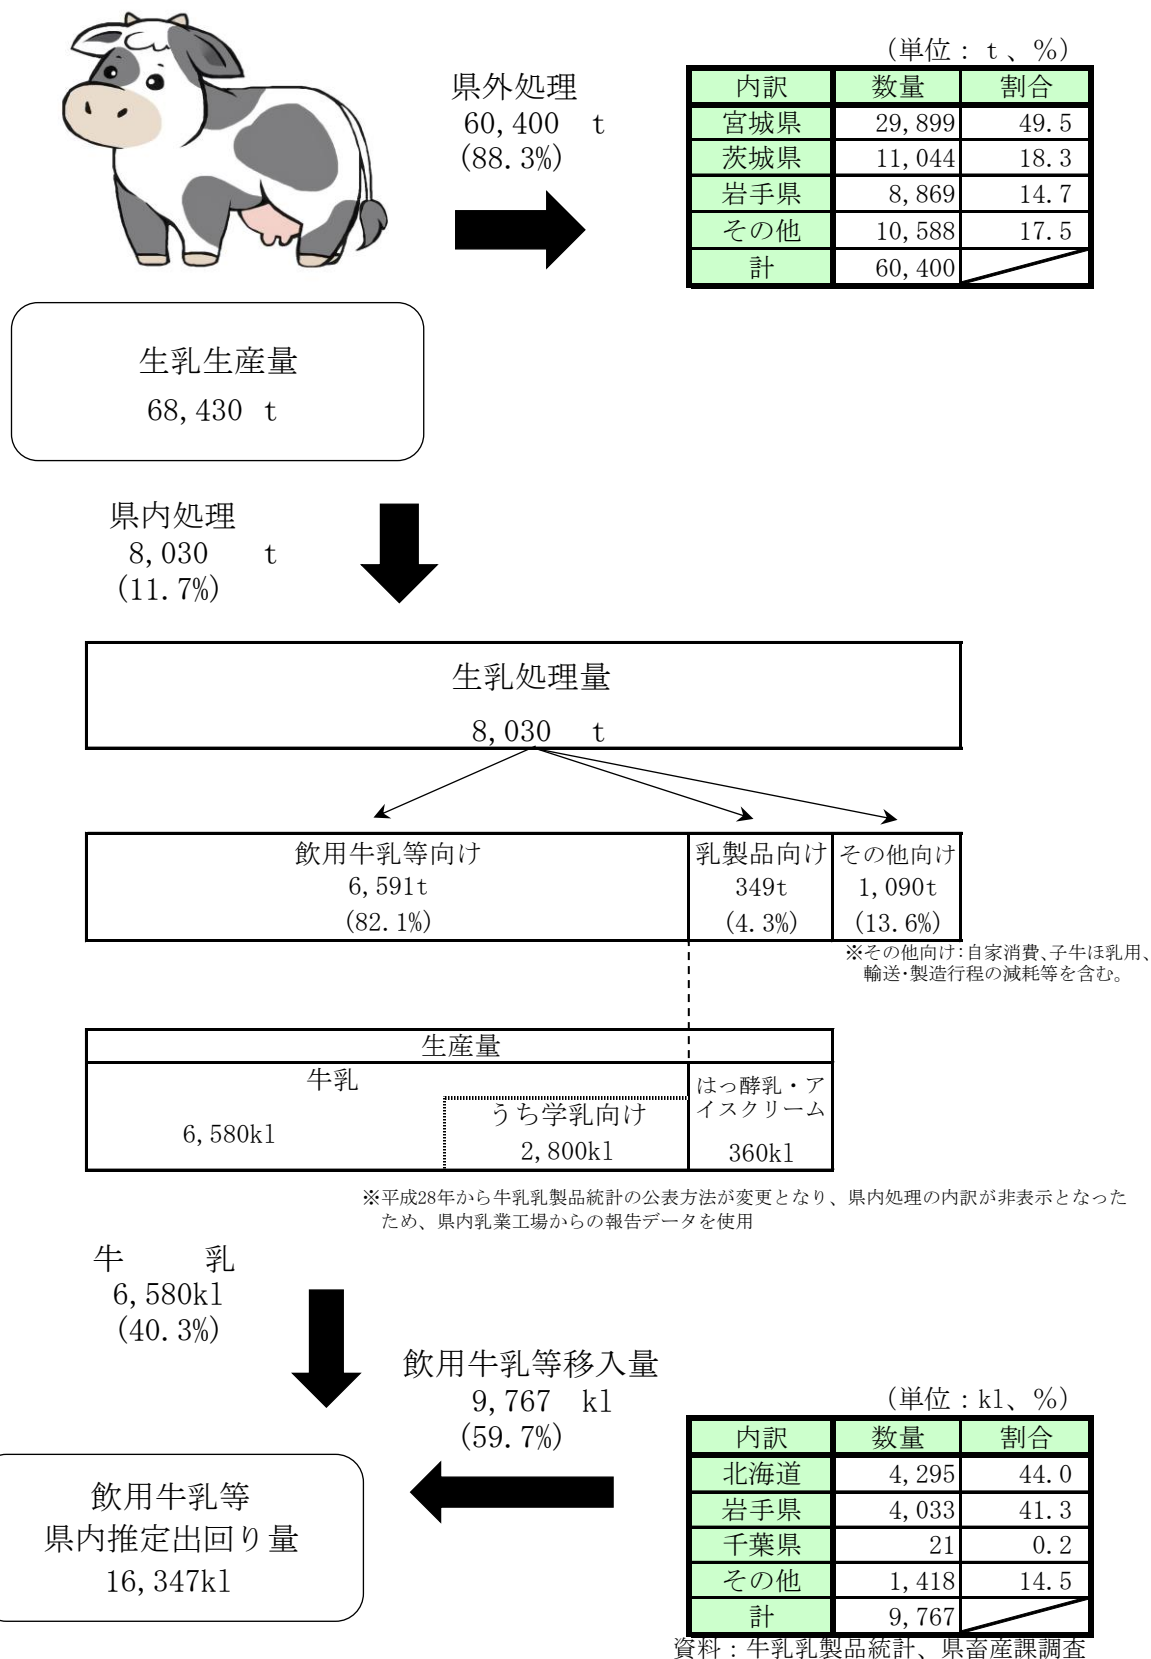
県外処理
60, 400 t
(88. 3%)

(単位：t、%)

| 内訳 | 数量 | 割合 |
|---|---|---|
| 宮城県 | 29, 899 | 49. 5 |
| 茨城県 | 11, 044 | 18. 3 |
| 岩手県 | 8, 869 | 14. 7 |
| その他 | 10, 588 | 17. 5 |
| 計 | 60, 400 | |

生乳生産量
68, 430 t

県内処理
8, 030 t
(11. 7%)

生乳処理量
8, 030 t

| 飲用牛乳等向け 6, 591t (82. 1%) | 乳製品向け 349t (4. 3%) | その他向け 1, 090t (13. 6%) |
|---|---|---|

※その他向け：自家消費、子牛ほ乳用、輸送・製造行程の減耗等を含む。

| 生産量 | | |
|---|---|---|
| 牛乳 6, 580kl | うち学乳向け 2, 800kl | はっ酵乳・アイスクリーム 360kl |

※平成28年から牛乳乳製品統計の公表方法が変更となり、県内処理の内訳が非表示となったため、県内乳業工場からの報告データを使用

牛 乳
6, 580kl
(40. 3%)

飲用牛乳等移入量
9, 767 kl
(59. 7%)

(単位：kl、%)

| 内訳 | 数量 | 割合 |
|---|---|---|
| 北海道 | 4, 295 | 44. 0 |
| 岩手県 | 4, 033 | 41. 3 |
| 千葉県 | 21 | 0. 2 |
| その他 | 1, 418 | 14. 5 |
| 計 | 9, 767 | |

飲用牛乳等
県内推定出回り量
16, 347kl

資料：牛乳乳製品統計、県畜産課調査